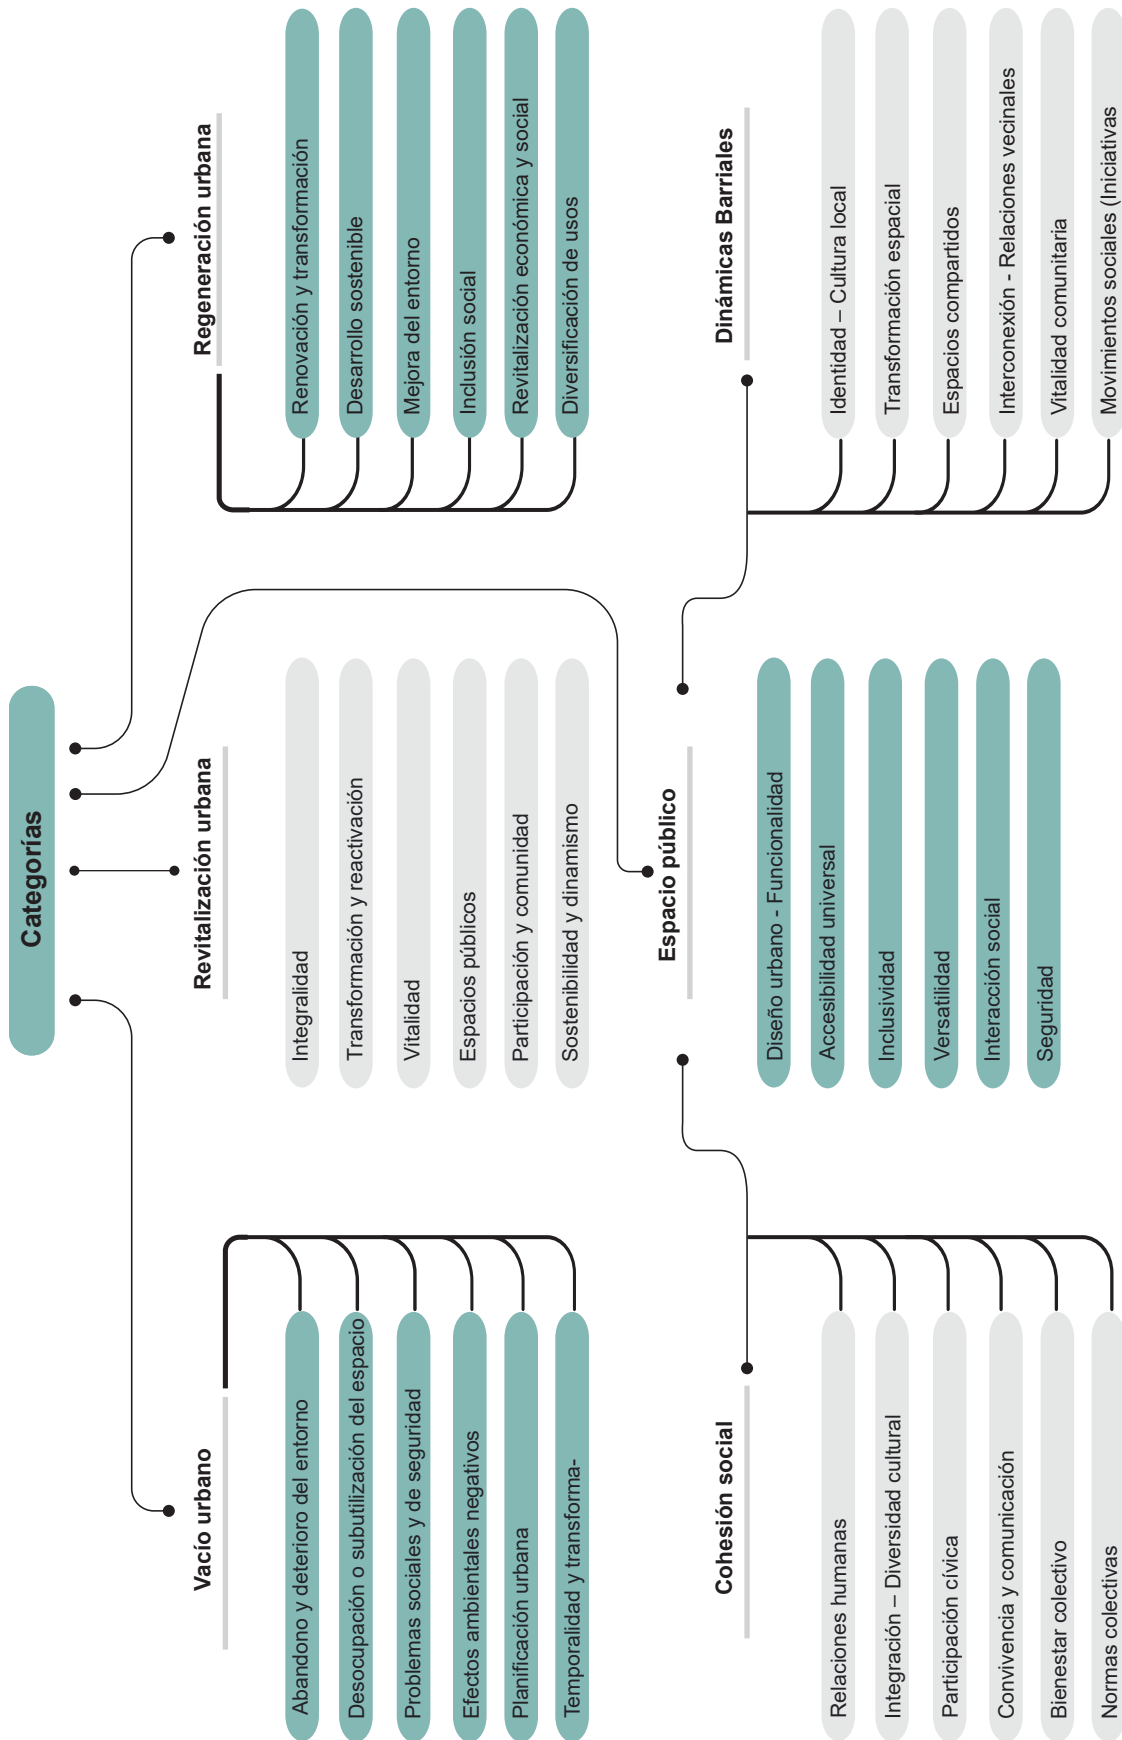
Categorías

Regeneración urbana

Renovación y transformación

Desarrollo sostenible

Mejora del entorno

Inclusión social

Revitalización económica y social

Diversificación de usos

Revitalización urbana

Integralidad

Transformación y reactivación

Vitalidad

Espacios públicos

Participación y comunidad

Sostenibilidad y dinamismo

Vacío urbano

Abandono y deterioro del entorno

Desocupación o subutilización del espacio

Problemas sociales y de seguridad

Efectos ambientales negativos

Planificación urbana

Temporalidad y transforma-

Dinámicas Barriales

Identidad – Cultura local

Transformación espacial

Espacios compartidos

Interconexión - Relaciones vecinales

Vitalidad comunitaria

Movimientos sociales (Iniciativas

Espacio público

Diseño urbano - Funcionalidad

Accesibilidad universal

Inclusividad

Versatilidad

Interacción social

Seguridad

Cohesión social

Relaciones humanas

Integración – Diversidad cultural

Participación cívica

Convivencia y comunicación

Bienestar colectivo

Normas colectivas